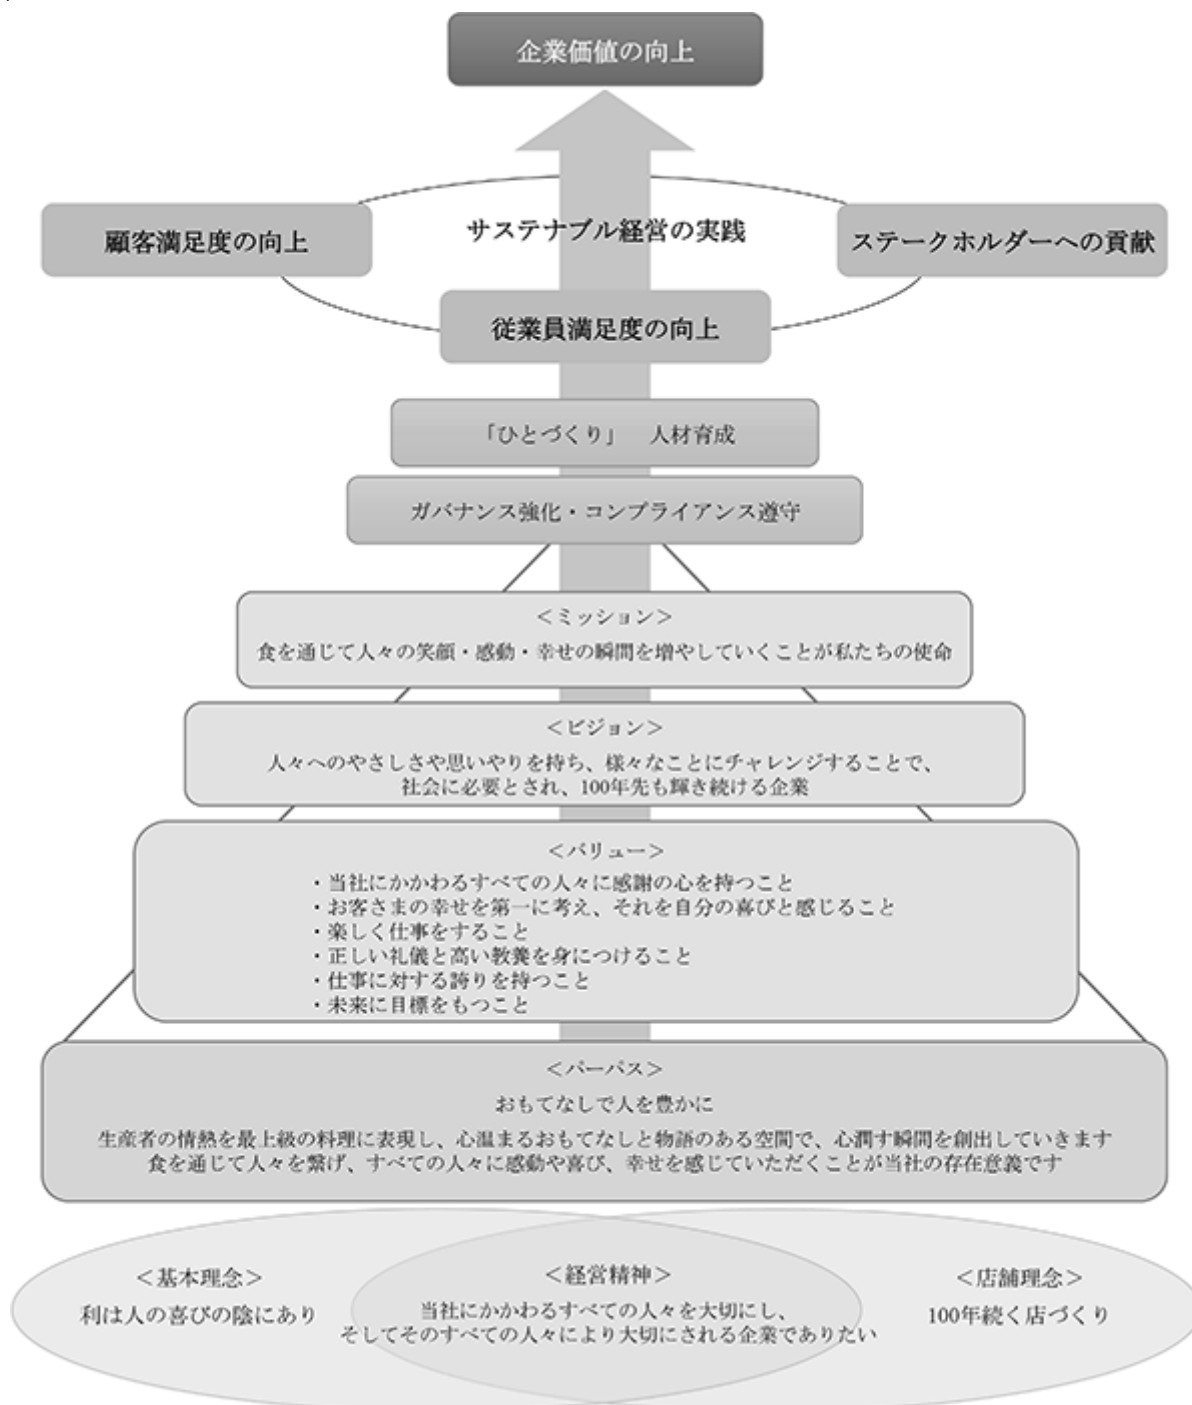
企業価値の向上

顧客満足度の向上

サステナブル経営の実践

ステークホルダーへの貢献

従業員満足度の向上

「ひとづくり」　人材育成

ガバナンス強化・コンプライアンス遵守

＜ミッション＞
食を通じて人々の笑顔・感動・幸せの瞬間を増やしていくことが私たちの使命

＜ビジョン＞
人々へのやさしさや思いやりを持ち、様々なことにチャレンジすることで、社会に必要とされ、100年先も輝き続ける企業

＜バリュー＞
・当社にかかわるすべての人々に感謝の心を持つこと
・お客さまの幸せを第一に考え、それを自分の喜びと感じること
・楽しく仕事をすること
・正しい礼儀と高い教養を身につけること
・仕事に対する誇りを持つこと
・未来に目標をもつこと

＜パーパス＞
おもてなしで人を豊かに
生産者の情熱を最上級の料理に表現し、心温まるおもてなしと物語のある空間で、心潤す瞬間を創出していきます
食を通じて人々を繋げ、すべての人々に感動や喜び、幸せを感じていただくことが当社の存在意義です

＜基本理念＞
利は人の喜びの陰にあり

＜経営精神＞
当社にかかわるすべての人々を大切にし、そしてそのすべての人々により大切にされる企業でありたい

＜店舗理念＞
100年続く店づくり